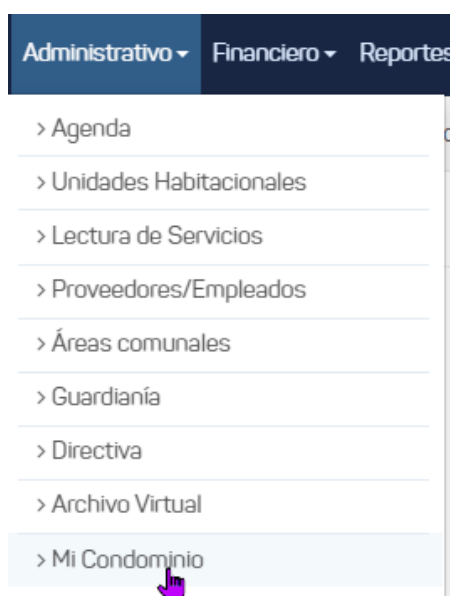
Administrativo ▾ Financiero ▾ Reportes

> Agenda

> Unidades Habitacionales

> Lectura de Servicios

> Proveedores/Empleados

> Áreas comunales

> Guardianía

> Directiva

> Archivo Virtual

> Mi Condominio